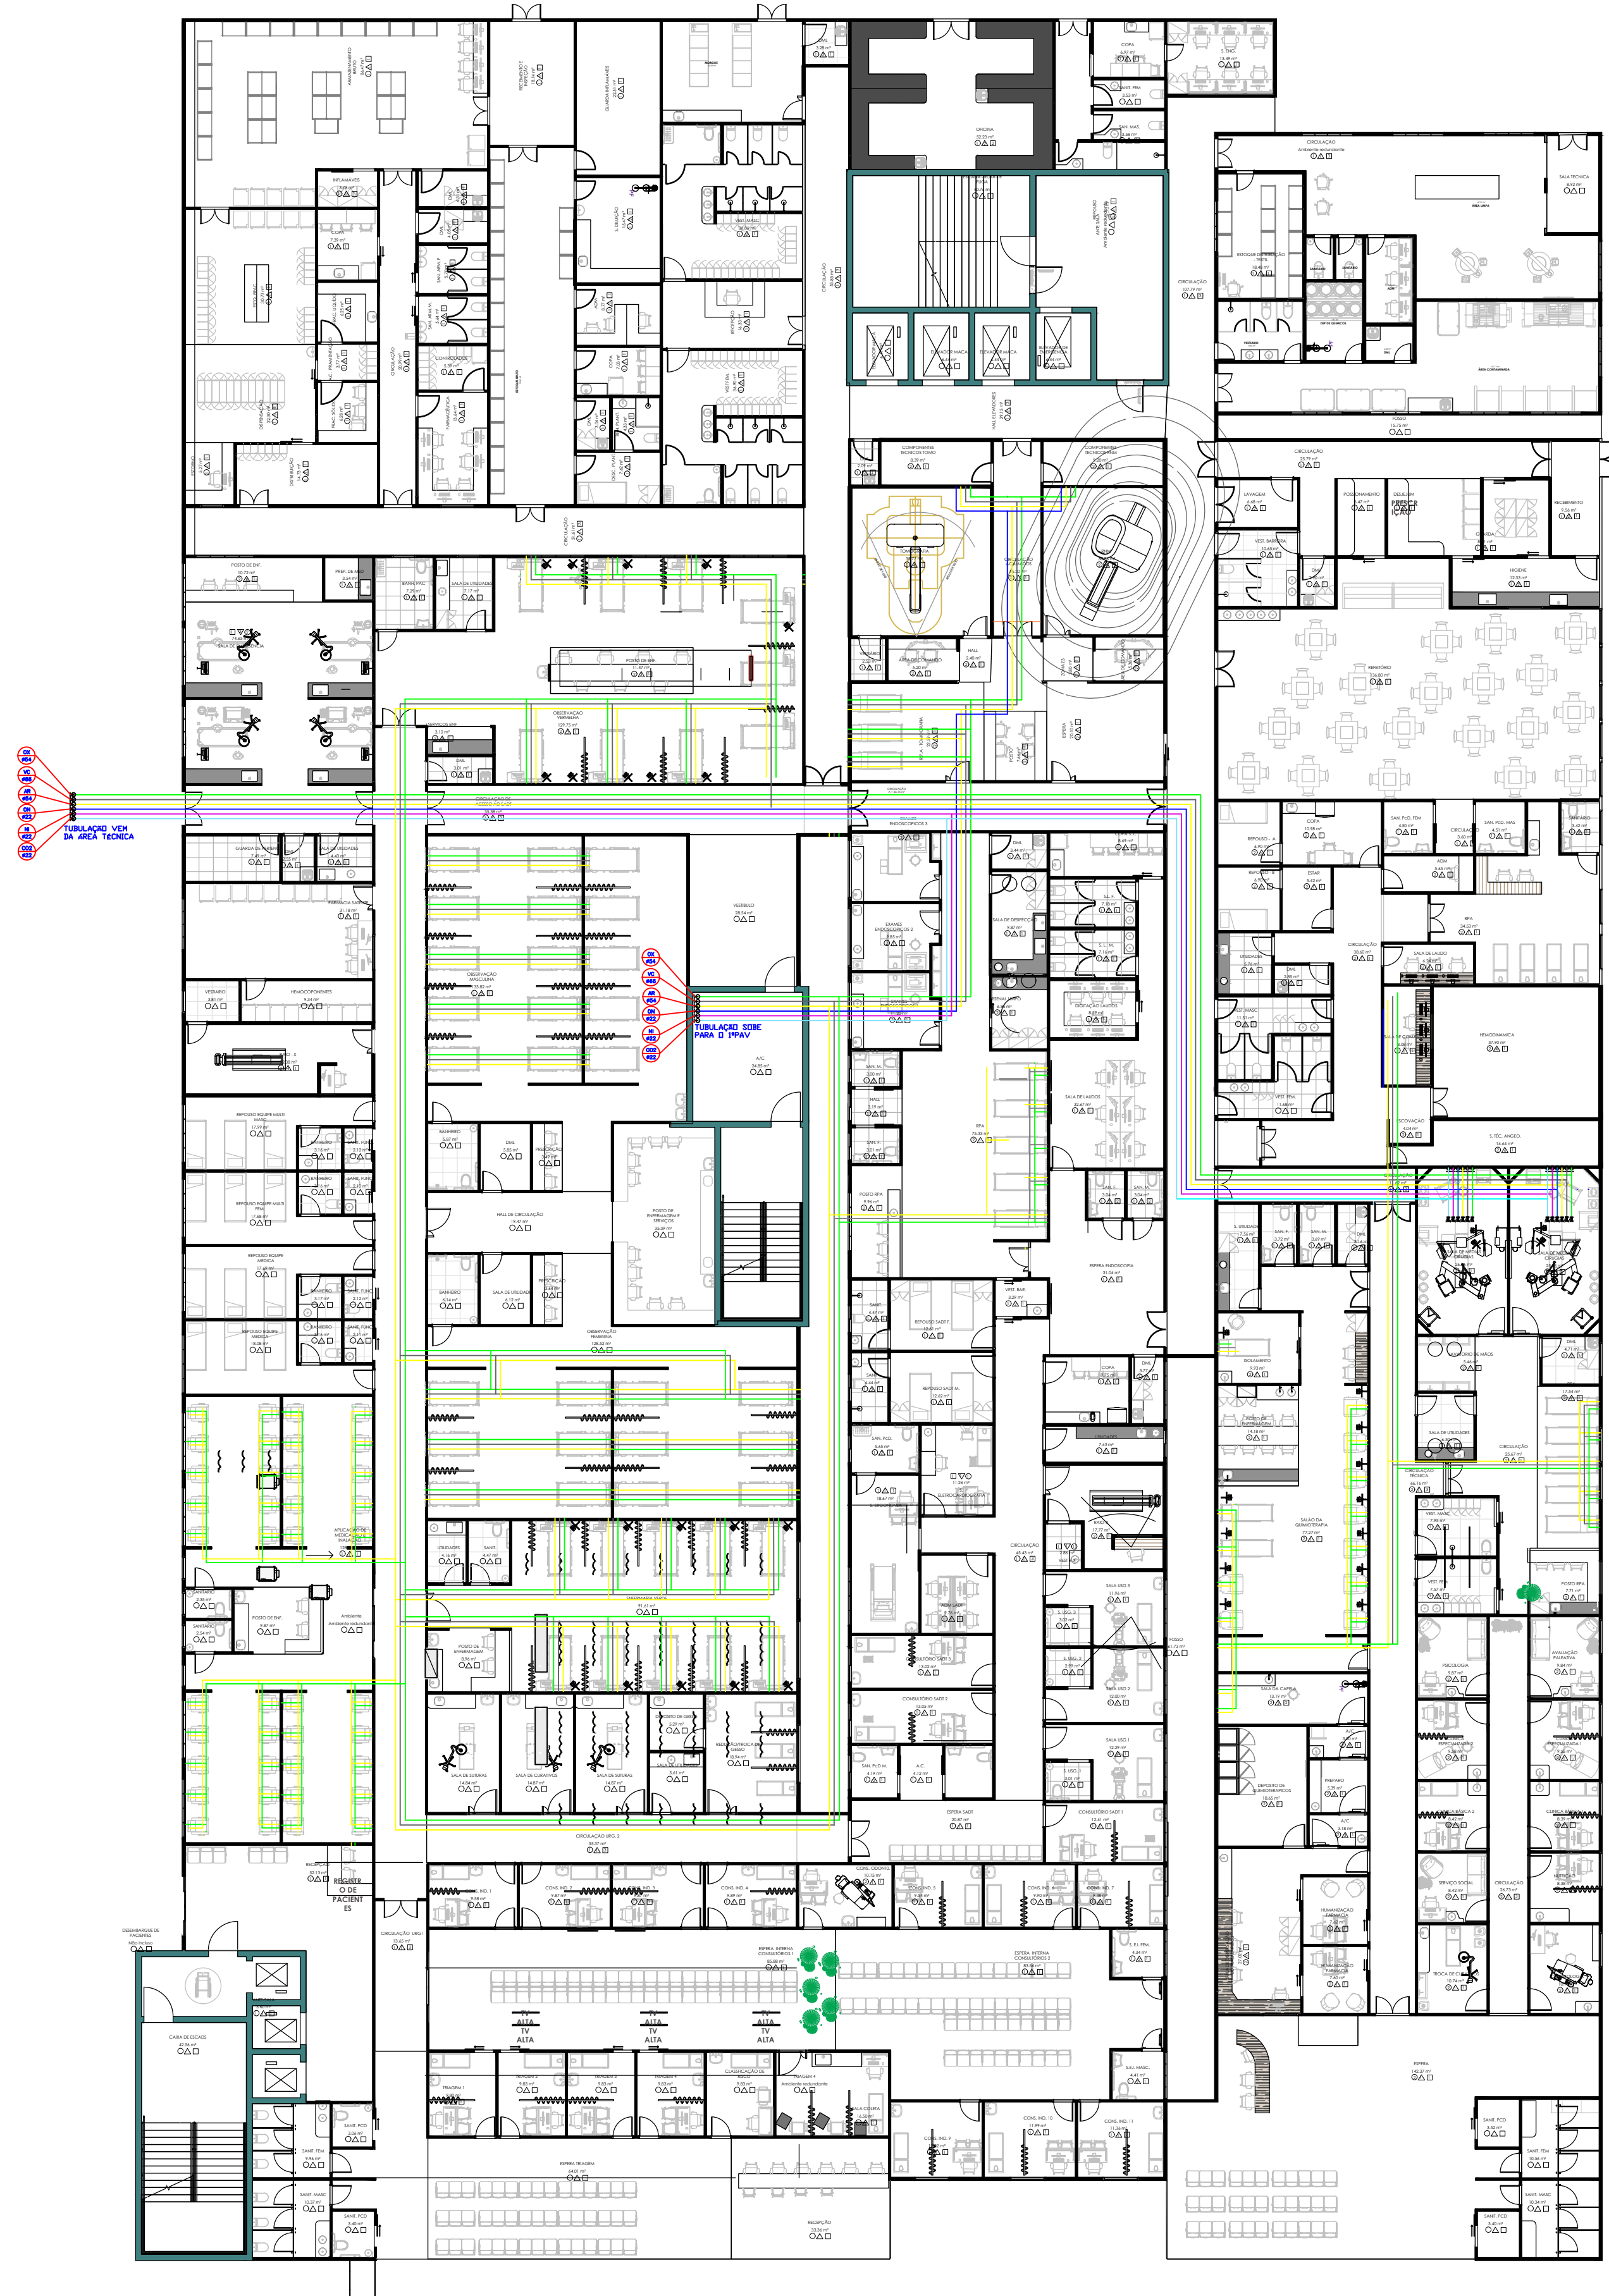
OX #64
VC #66
AR #54
OX #22
N #22
CO2 #22
TUBULAÇÃO VEM DA ÁREA TÉCNICA

OX #54
VC #66
AR #54
OX #22
N #22
CO2 #22
TUBULAÇÃO SOBE PARA O 1ºPAV

OBSERVAÇÃO VERMELHA
OBSERVAÇÃO MASCULINA
OBSERVAÇÃO FEMININA
POSTO DE ENFERMAGEM E SERVIÇOS
HALL DE CIRCULAÇÃO
VESTÍBULO
CIRCULAÇÃO URG. 2
CIRCULAÇÃO URG.
ESPERA INTERNA CONSULTÓRIOS 1
ESPERA INTERNA CONSULTÓRIOS 2
ESPERA TRIAGEM
RECEPÇÃO
CAIXA DE ESCADA
DESEMBARQUE DE PACIENTES
REGISTRO DE PACIENTES
TRIAGEM 1
TRIAGEM 2
TRIAGEM 3
TRIAGEM 4
CLASSIFICAÇÃO DE RISCO
SALA COLETA
TV ALTA
TV ALTA
TV ALTA
SALA DE SUTURAS
SALA DE CURATIVOS
ESPERA ENDOSCOPIA
SALA DE LAUDOS
RPA
HEMODINÂMICA
SALÃO DA QUIMIOTERAPIA
REFEITÓRIO
CIRCULAÇÃO
ESPERA
OFICINA